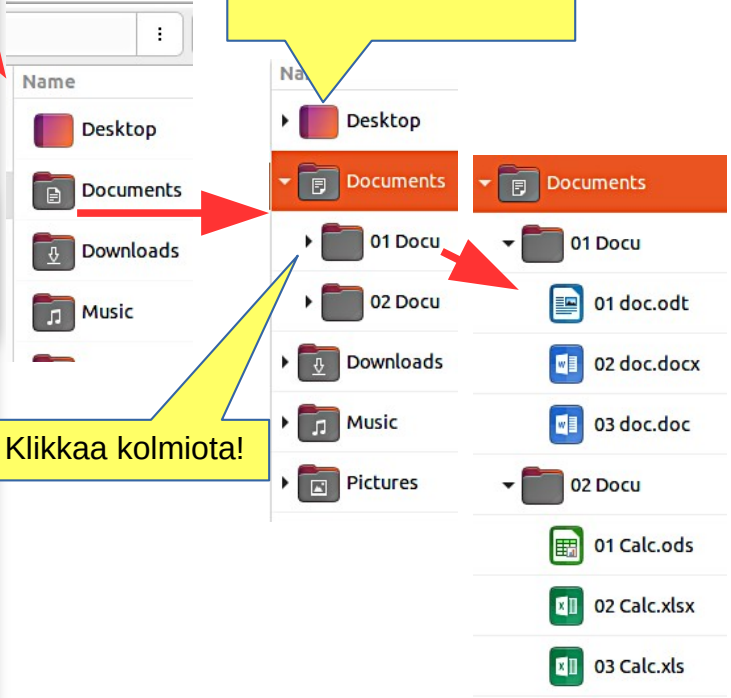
Name
Desktop
Documents
Downloads
Music

Na
Desktop
Documents
01 Docu
02 Docu
Downloads
Music
Pictures

Documents
01 Docu
01 doc.odt
02 doc.docx
03 doc.doc
02 Docu
01 Calc.ods
02 Calc.xlsx
03 Calc.xls

Klikkaa kolmiota!